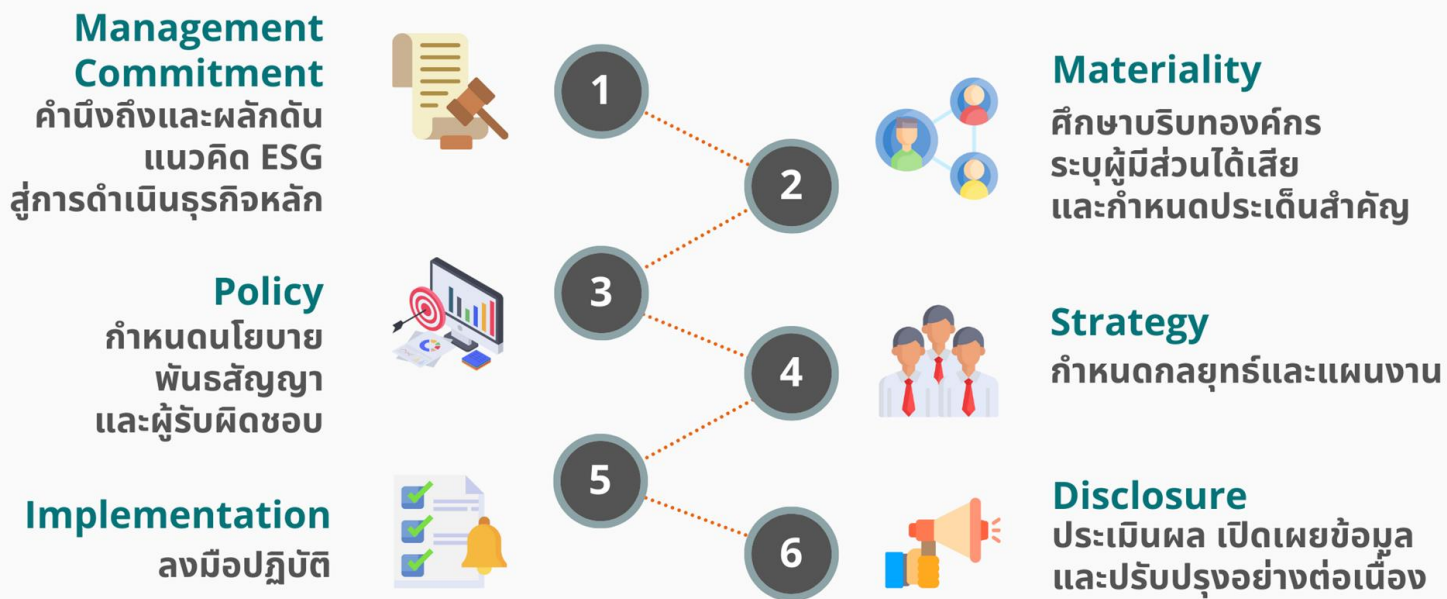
Management Commitment
คำนึงถึงและผลักดัน
แนวคิด ESG
สู่การดำเนินธุรกิจหลัก

1

2

Materiality
ศึกษาบริบทองค์กร
ระบุผู้มีส่วนได้เสีย
และกำหนดประเด็นสำคัญ

Policy
กำหนดนโยบาย
พันธสัญญา
และผู้รับผิดชอบ

3

4

Strategy
กำหนดกลยุทธ์และแผนงาน

Implementation
ลงมือปฏิบัติ

5

6

Disclosure
ประเมินผล เปิดเผยข้อมูล
และปรับปรุงอย่างต่อเนื่อง